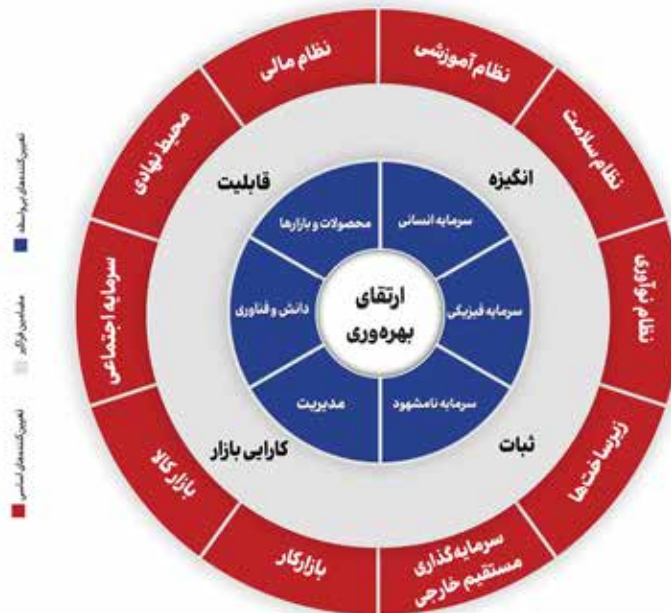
ارتقای بهره‌وری

سرمایه انسانی
سرمایه فیزیکی
سرمایه نامشهود
مدیریت
دانش و فناوری
محصولات و بازارها

انگیزه
ثبات
کارایی بازار
قابلیت

نظام آموزشی
نظام سلامت
نظام نوآوری
زیرساخت‌ها
سرمایه‌گذاری مستقیم خارجی
بازارکار
بازار کالا
سرمایه اجتماعی
محیط نهادی
نظام مالی

تعیین‌کننده‌های بی‌واسطه
مضامین فراگیر
تعیین‌کننده‌های اساسی